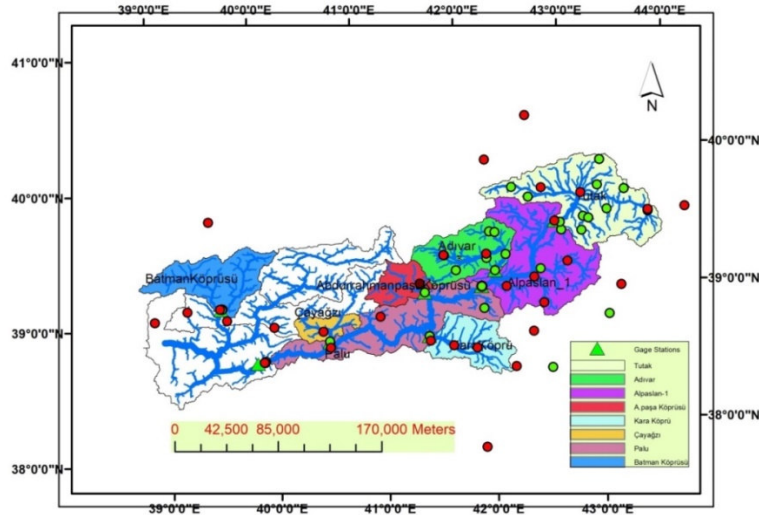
39°0'0"E 40°0'0"E 41°0'0"E 42°0'0"E 43°0'0"E 44°0'0"E

41°0'0"N
40°0'0"N
39°0'0"N
38°0'0"N

40°0'0"N
39°0'0"N
38°0'0"N

N

Tutak
Adıvar
Alpaslan_1
Abdurrahmanpaşa Köprüsü
Batman Köprüsü
Çayağzı
Palu
Kara Köprü

0 42,500 85,000 170,000 Meters

39°0'0"E 40°0'0"E 41°0'0"E 42°0'0"E 43°0'0"E

Gage Stations
Tutak
Adıvar
Alpaslan-1
A.paşa Köprüsü
Kara Köprü
Çayağzı
Palu
Batman Köprüsü